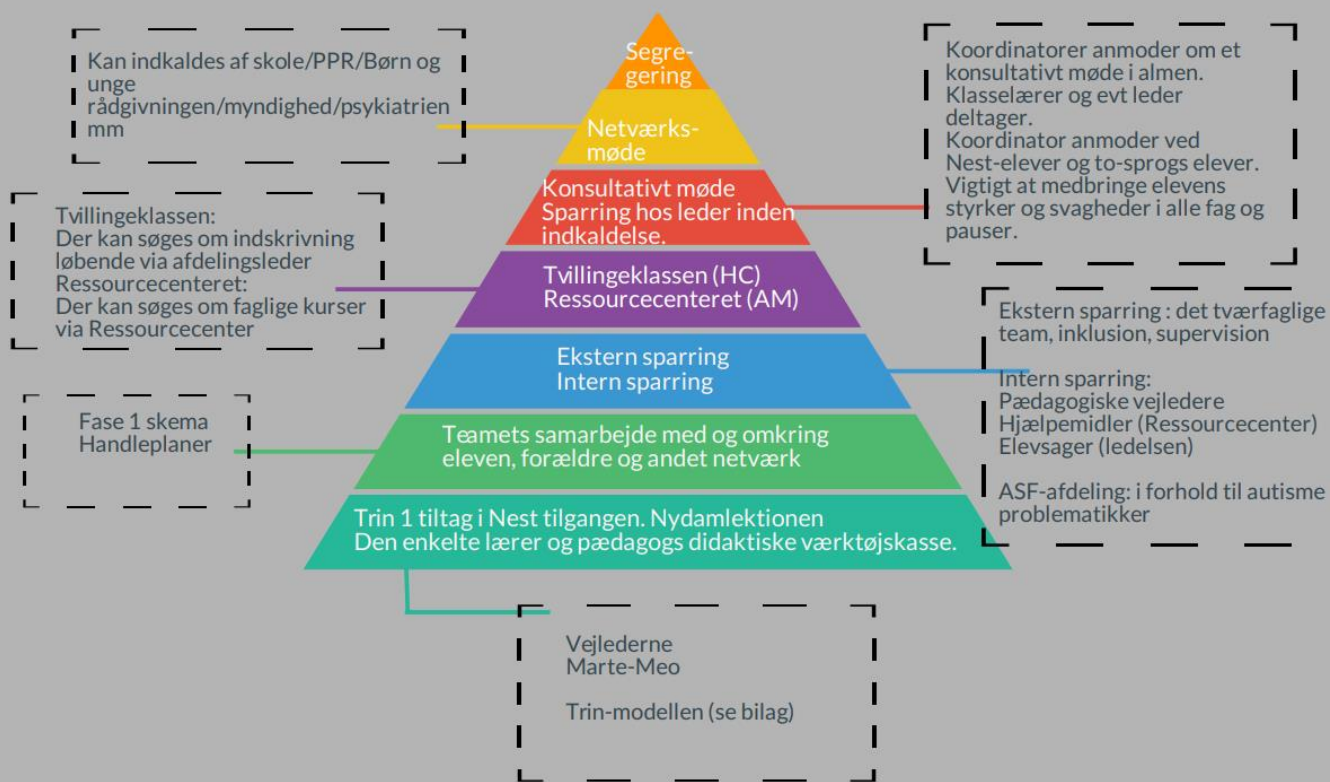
Kan indkaldes af skole/PPR/Børn og unge rådgivningen/myndighed/psykiatrien mm

Segregering

Netværksmøde

Koordinatorer anmoder om et konsultativt møde i almen.
Klasselærer og evt leder deltager.
Koordinator anmoder ved Nest-elever og to-sprogs elever.
Vigtigt at medbringe elevens styrker og svagheder i alle fag og pauser.

Konsultativt møde
Sparring hos leder inden indkaldelse.

Tvillingeklassen:
Der kan søges om indskrivning løbende via afdelingsleder
Ressourcecenteret:
Der kan søges om faglige kurser via Ressourcecenter

Tvillingeklassen (HC)
Ressourcecenteret (AM)

Ekstern sparring : det tværfaglige team, inklusion, supervision

Intern sparring:
Pædagogiske vejledere
Hjælpemidler (Ressourcecenter)
Elevsager (ledelsen)

ASF-afdeling: i forhold til autisme problematikker

Ekstern sparring
Intern sparring

Fase 1 skema
Handleplaner

Teamets samarbejde med og omkring eleven, forældre og andet netværk

Trin 1 tiltag i Nest tilgangen. Nydamlektionen
Den enkelte lærer og pædagogs didaktiske værktøjskasse.

Vejlederne
Marte-Meo

Trin-modellen (se bilag)